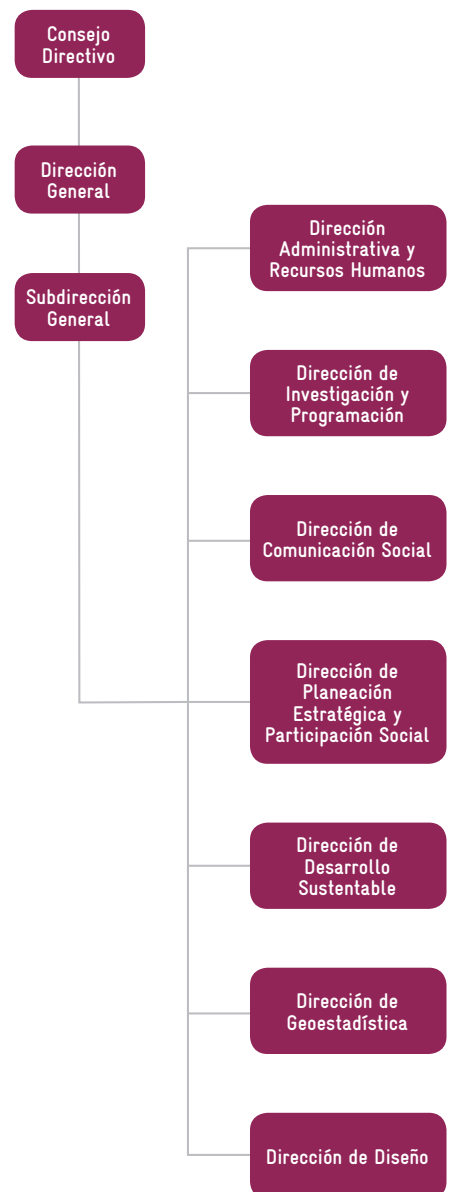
Consejo Directivo

Dirección General

Subdirección General

Dirección Administrativa y Recursos Humanos

Dirección de Investigación y Programación

Dirección de Comunicación Social

Dirección de Planeación Estratégica y Participación Social

Dirección de Desarrollo Sustentable

Dirección de Geoestadística

Dirección de Diseño